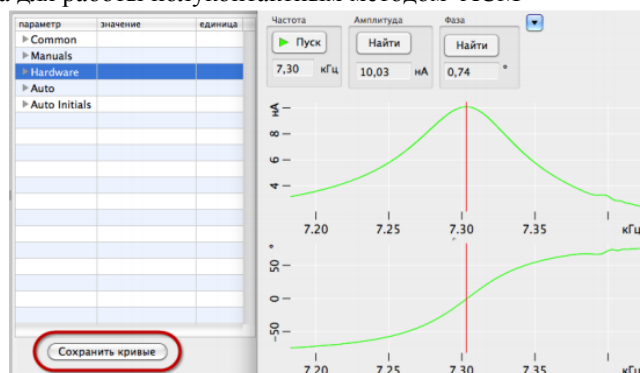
а для работы популярными методом АСМ

| параметр | значение | единица |
|---|---|---|
| Common | | |
| Manuals | | |
| Hardware | | |
| Auto | | |
| Auto Initials | | |

Сохранить кривые

Частота
Пуск
7,30 кГц

Амплитуда
Найти
10,03 нА

Фаза
Найти
0,74 °

нА
10
8
6
4

7.20 7.25 7.30 7.35 кГц

°
50
0
-50

7.20 7.25 7.30 7.35 кГц